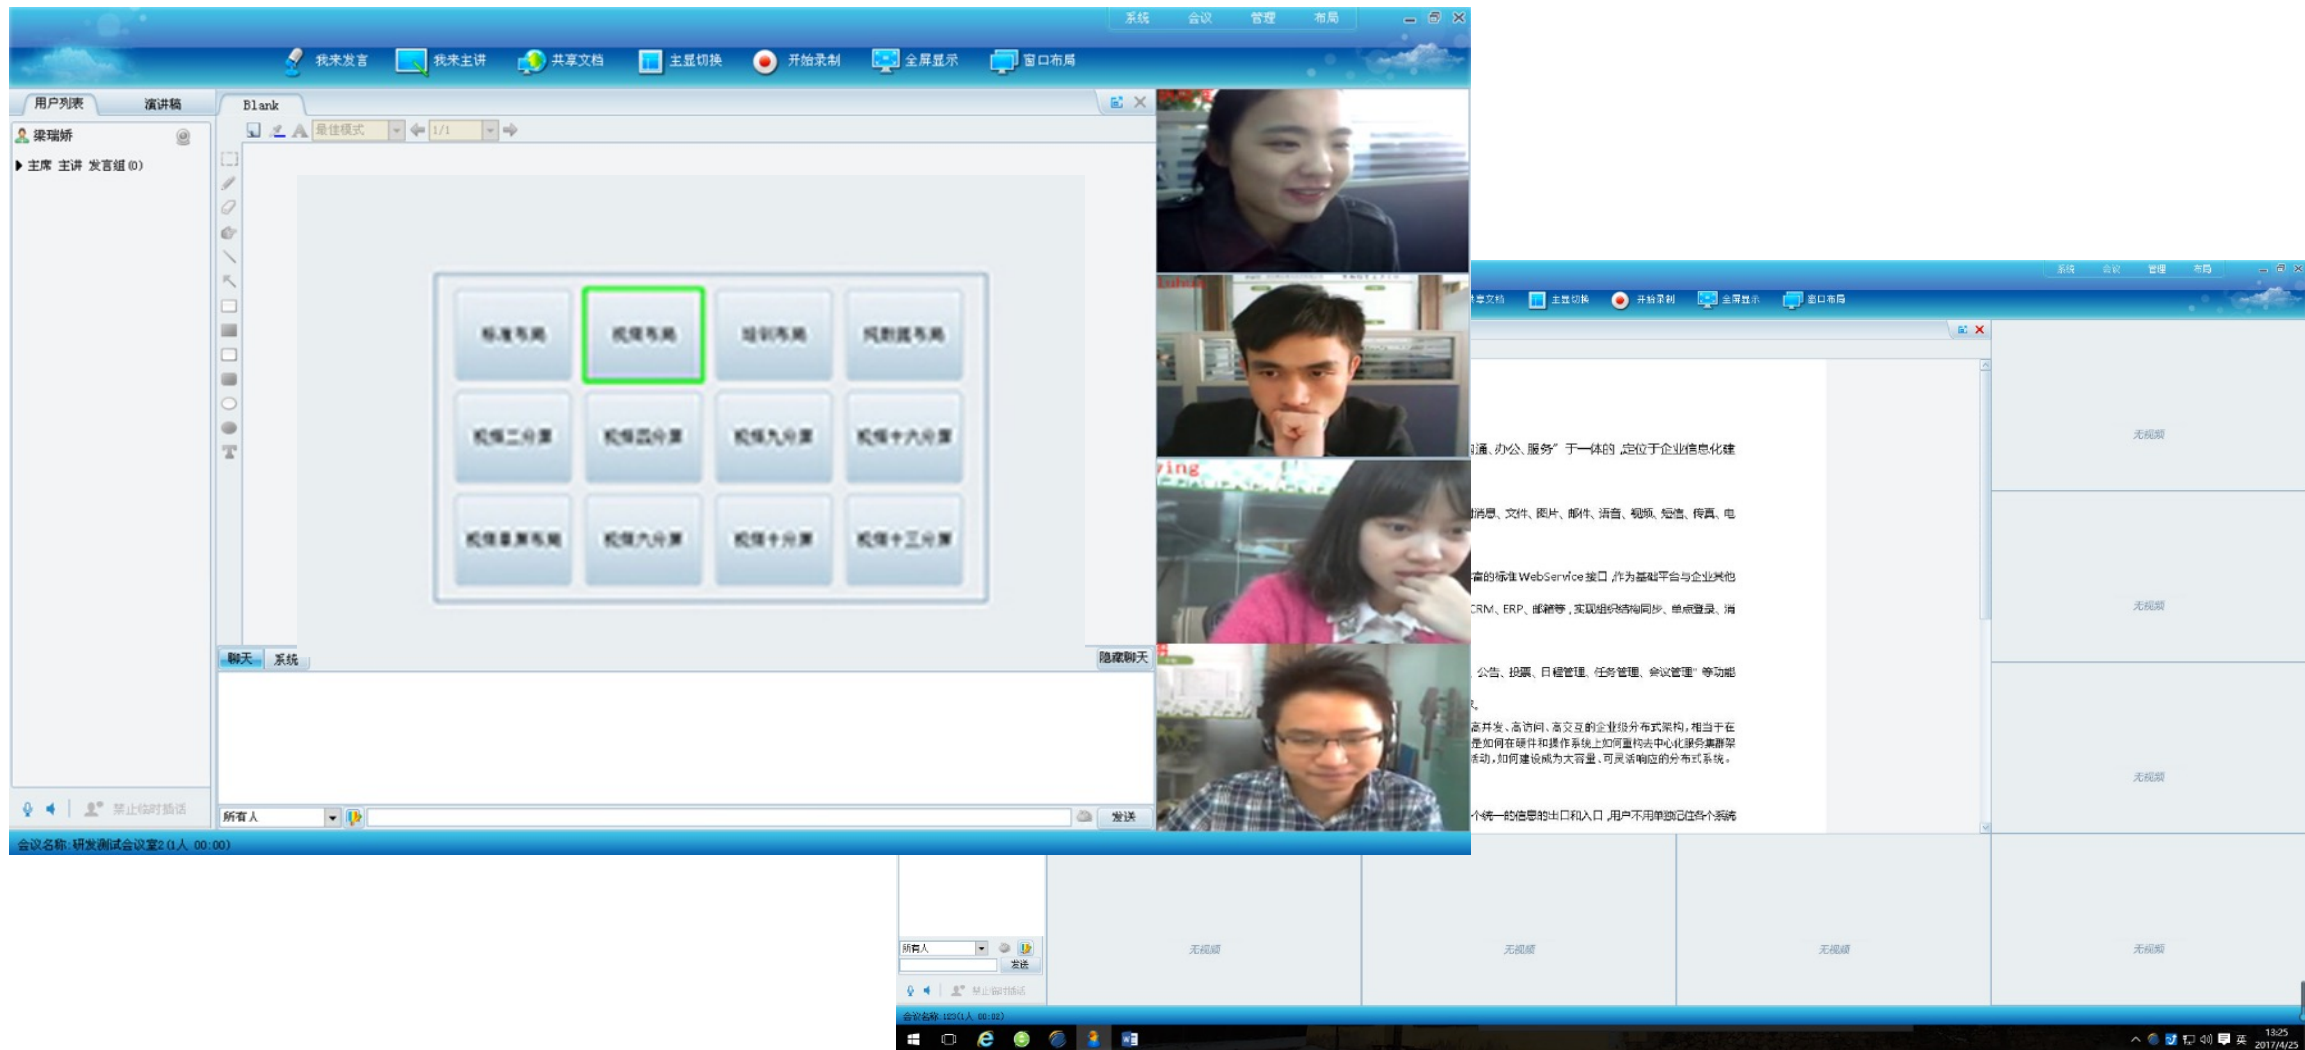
系统 会议 管理 布局

我来发言 我来主讲 共享文档 主显切换 开始录制 全屏显示 窗口布局

用户列表 演讲稿

梁瑞娇

主席 主讲 发言组 (0)

Blank

最佳模式 1/1

标准布局 视频布局 培训布局 视频提布局

视频二分屏 视频四分屏 视频九分屏 视频十六分屏

视频复屏布局 视频八分屏 视频十分屏 视频十三分屏

聊天 系统 隐藏聊天

所有人 发送

禁止临时插话

会议名称: 研发测试会议室2 (1人 00:00)

系统 会议 管理 布局

享文档 主显切换 开始录制 全屏显示 窗口布局

通、办公、服务" 于一体的 ,定位于企业信息化建

消息、文件、图片、邮件、语音、视频、短信、传真、电

富的标准WebService接口 ,作为基础平台与企业其他

CRM、ERP、邮箱等 ,实现组织结构同步、单点登录、消

公告、投票、日程管理、任务管理、会议管理" 等功能

高并发、高访问、高交互的企业级分布式架构,相当于在

是如何在硬件和操作系统上如何重构去中心化服务集群架

活动,如何建设成为大容量、可灵活响应的分布式系统。

个统一的信息的出口和入口 ,用户不用单独记住各个系统

无视频

无视频

无视频

无视频

无视频

无视频

无视频

所有人 发送

禁止临时插话

会议名称: 123(1人 00:02)

英 13:25 2017/4/25